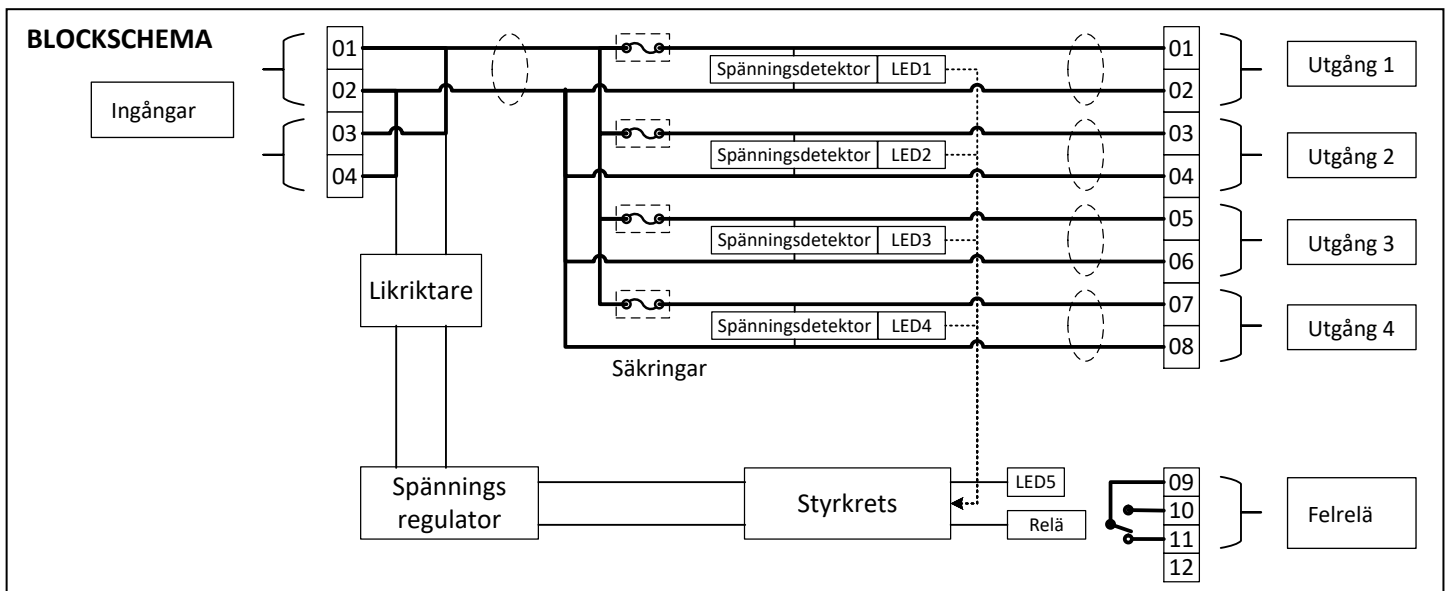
BLOCKSCHEMA

Ingångar

01
02
03
04

Spänningsdetektor LED1
Spänningsdetektor LED2
Spänningsdetektor LED3
Spänningsdetektor LED4

Säkringar

01
02
03
04
05
06
07
08

Utgång 1
Utgång 2
Utgång 3
Utgång 4

Likriktare

Spännings regulator

Styrkrets

LED5
Relä

09
10
11
12

Felrelä